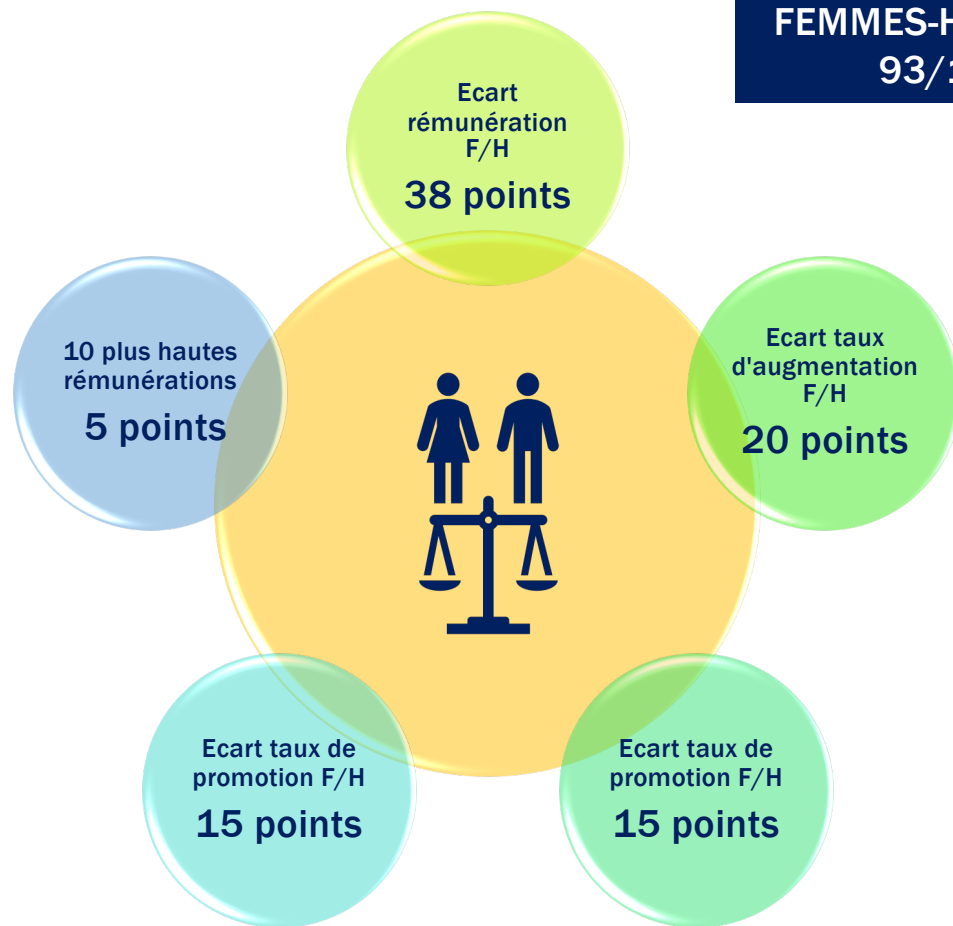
FEMMES-H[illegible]
93/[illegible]

Ecart rémunération F/H
38 points

10 plus hautes rémunérations
5 points

Ecart taux d'augmentation F/H
20 points

Ecart taux de promotion F/H
15 points

Ecart taux de promotion F/H
15 points